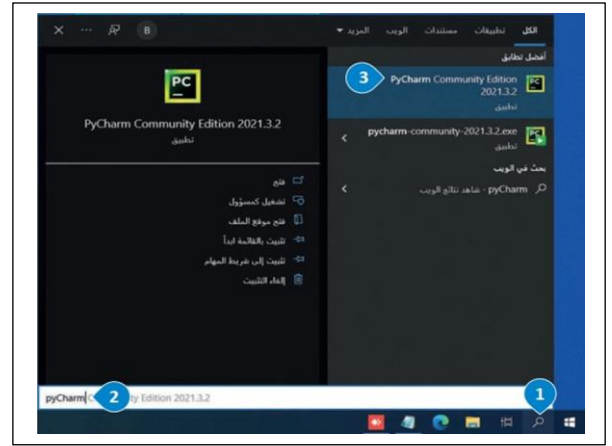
الكل تطبيقات مستندات الويب المزيد ▾

B ... ✕

أفضل تطابق

3

PyCharm Community Edition 2021.3.2

تطبيق

pycharm-community-2021.3.2.exe

تطبيق

بحث في الويب

pyCharm - شاهد نتائج الويب

PC

PyCharm Community Edition 2021.3.2

تطبيق

فتح

تشغيل كمسؤول

فتح موقع الملف

تثبيت بالقائمة ابدأ

تثبيت إلى شريط المهام

إلغاء التثبيت

pyCharm 2 ty Edition 2021.3.2

1